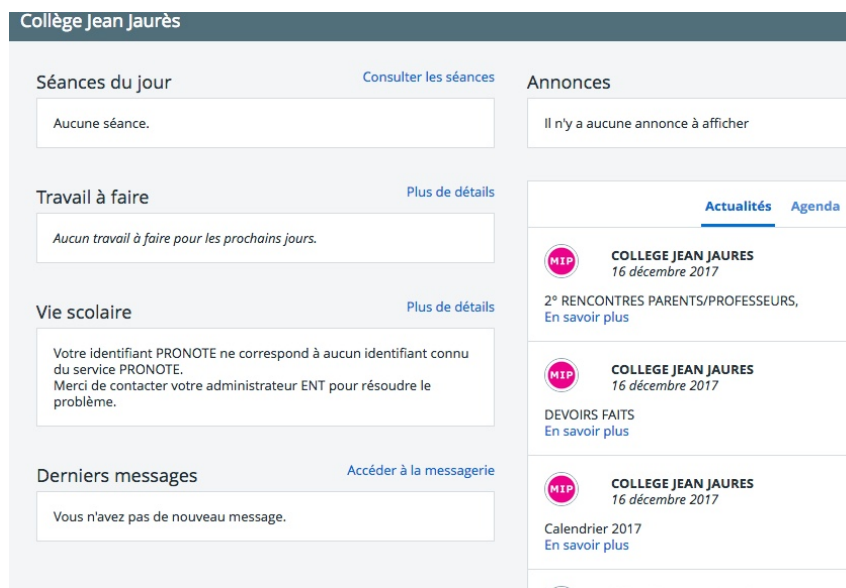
Collège Jean Jaurès

Séances du jour
Consulter les séances
Aucune séance.

Travail à faire
Plus de détails
Aucun travail à faire pour les prochains jours.

Vie scolaire
Plus de détails
Votre identifiant PRONOTE ne correspond à aucun identifiant connu du service PRONOTE.
Merci de contacter votre administrateur ENT pour résoudre le problème.

Derniers messages
Accéder à la messagerie
Vous n'avez pas de nouveau message.

Annonces
Il n'y a aucune annonce à afficher

Actualités Agenda

MIP
COLLEGE JEAN JAURES
16 décembre 2017
2° RENCONTRES PARENTS/PROFESSEURS,
En savoir plus

MIP
COLLEGE JEAN JAURES
16 décembre 2017
DEVOIRS FAITS
En savoir plus

MIP
COLLEGE JEAN JAURES
16 décembre 2017
Calendrier 2017
En savoir plus